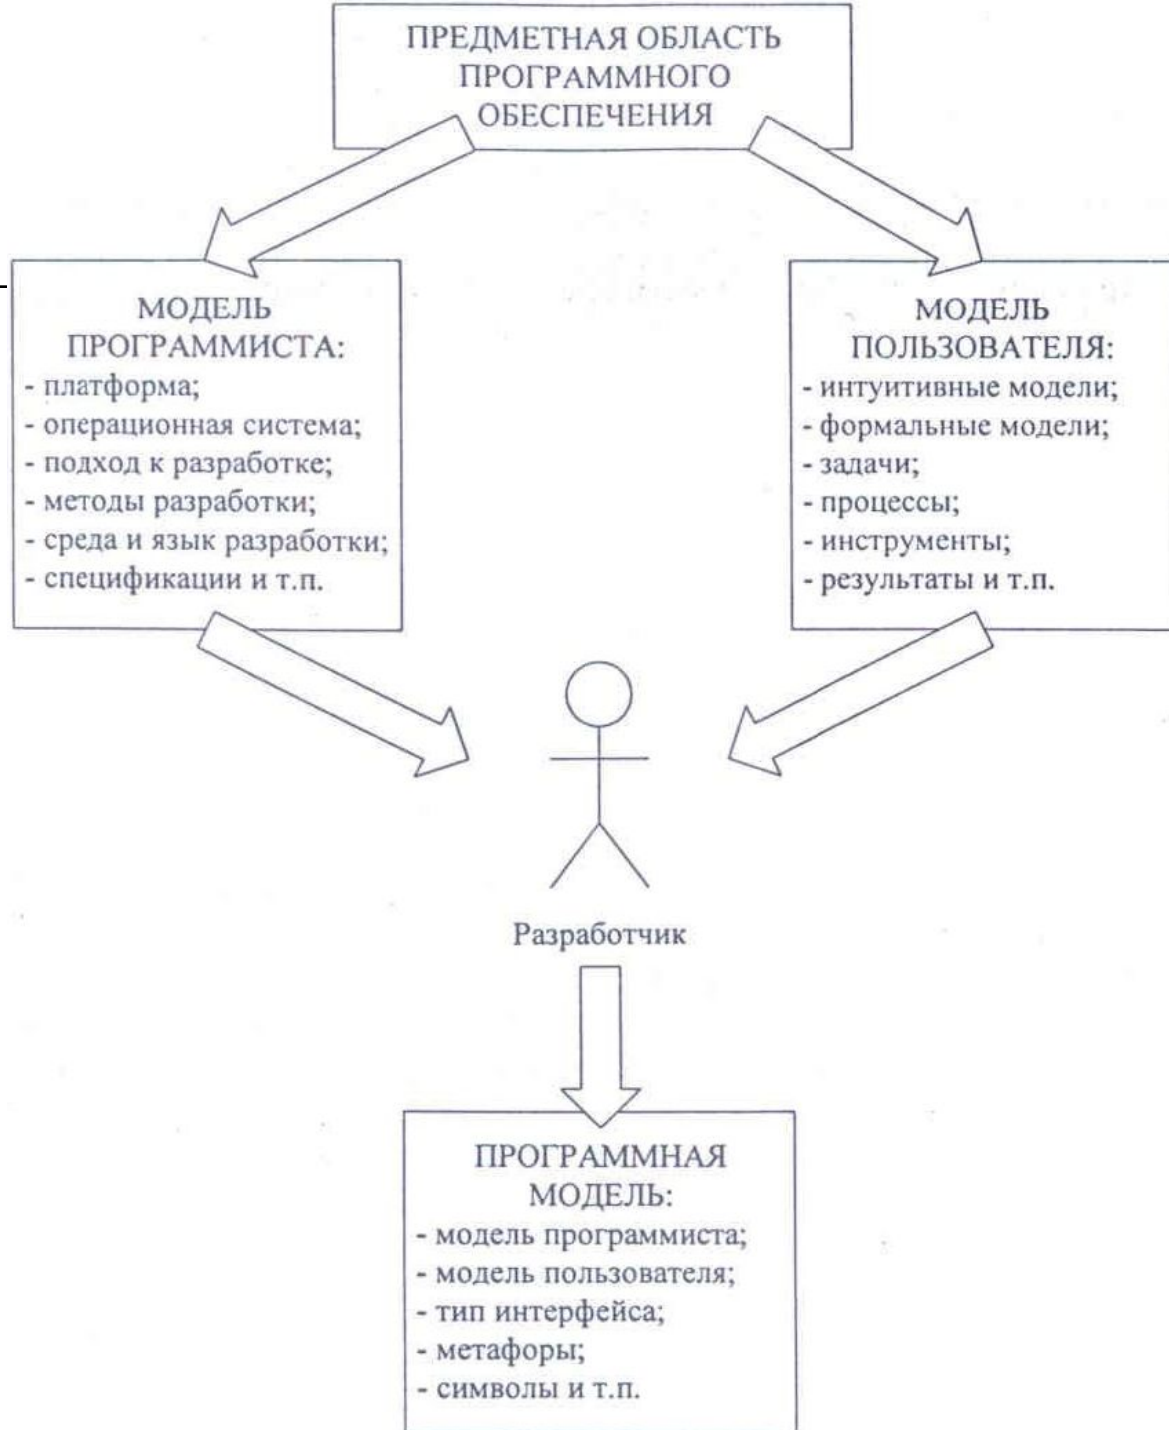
ПРЕДМЕТНАЯ ОБЛАСТЬ ПРОГРАММНОГО ОБЕСПЕЧЕНИЯ

МОДЕЛЬ ПРОГРАММИСТА:
- платформа;
- операционная система;
- подход к разработке;
- методы разработки;
- среда и язык разработки;
- спецификации и т.п.

МОДЕЛЬ ПОЛЬЗОВАТЕЛЯ:
- интуитивные модели;
- формальные модели;
- задачи;
- процессы;
- инструменты;
- результаты и т.п.

Разработчик

ПРОГРАММНАЯ МОДЕЛЬ:
- модель программиста;
- модель пользователя;
- тип интерфейса;
- метафоры;
- символы и т.п.